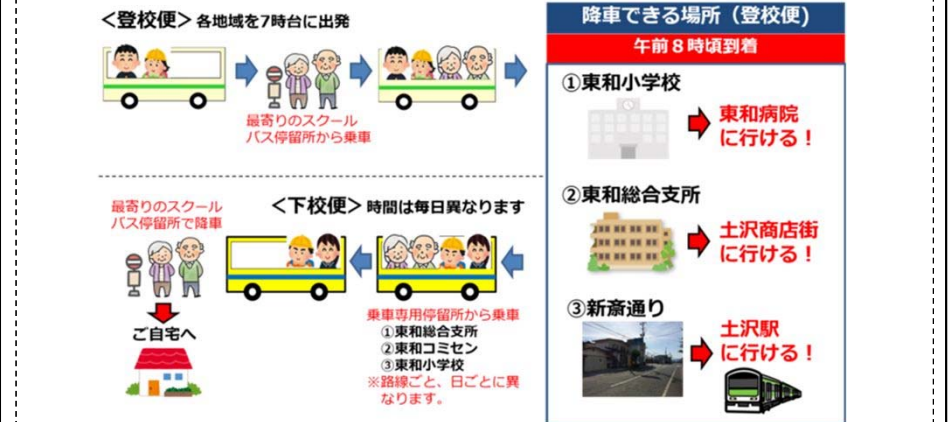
<登校便> 各地域を7時台に出発

最寄りのスクールバス停留所から乗車

<下校便> 時間は毎日異なります

最寄りのスクールバス停留所で降車

ご自宅へ

乗車専用停留所から乗車
①東和総合支所
②東和コミセン
③東和小学校
※路線ごと、日ごとに異なります。

降車できる場所（登校便）

午前８時頃到着

①東和小学校

東和病院に行ける！

②東和総合支所

土沢商店街に行ける！

③新斎通り

土沢駅に行ける！